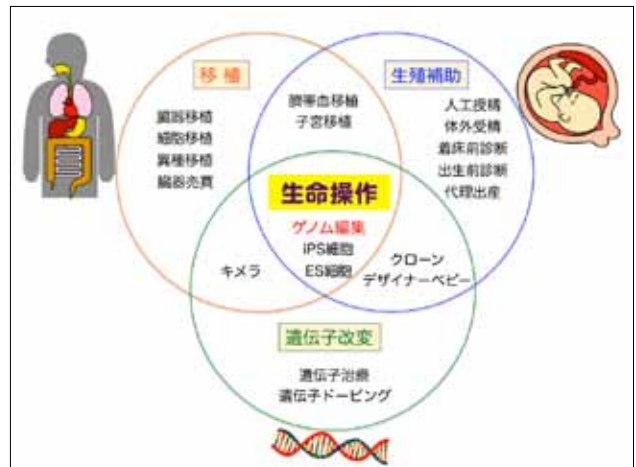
移 植

臓器移植
細胞移植
異種移植
臓器売買

臍帯血移植
子宮移植

生殖補助

人工授精
体外受精
着床前診断
出生前診断
代理出産

生命操作

ゲノム編集
iPS細胞
ES細胞

キメラ

クローン
デザイナーベビー

遺伝子改変

遺伝子治療
遺伝子ドーピング